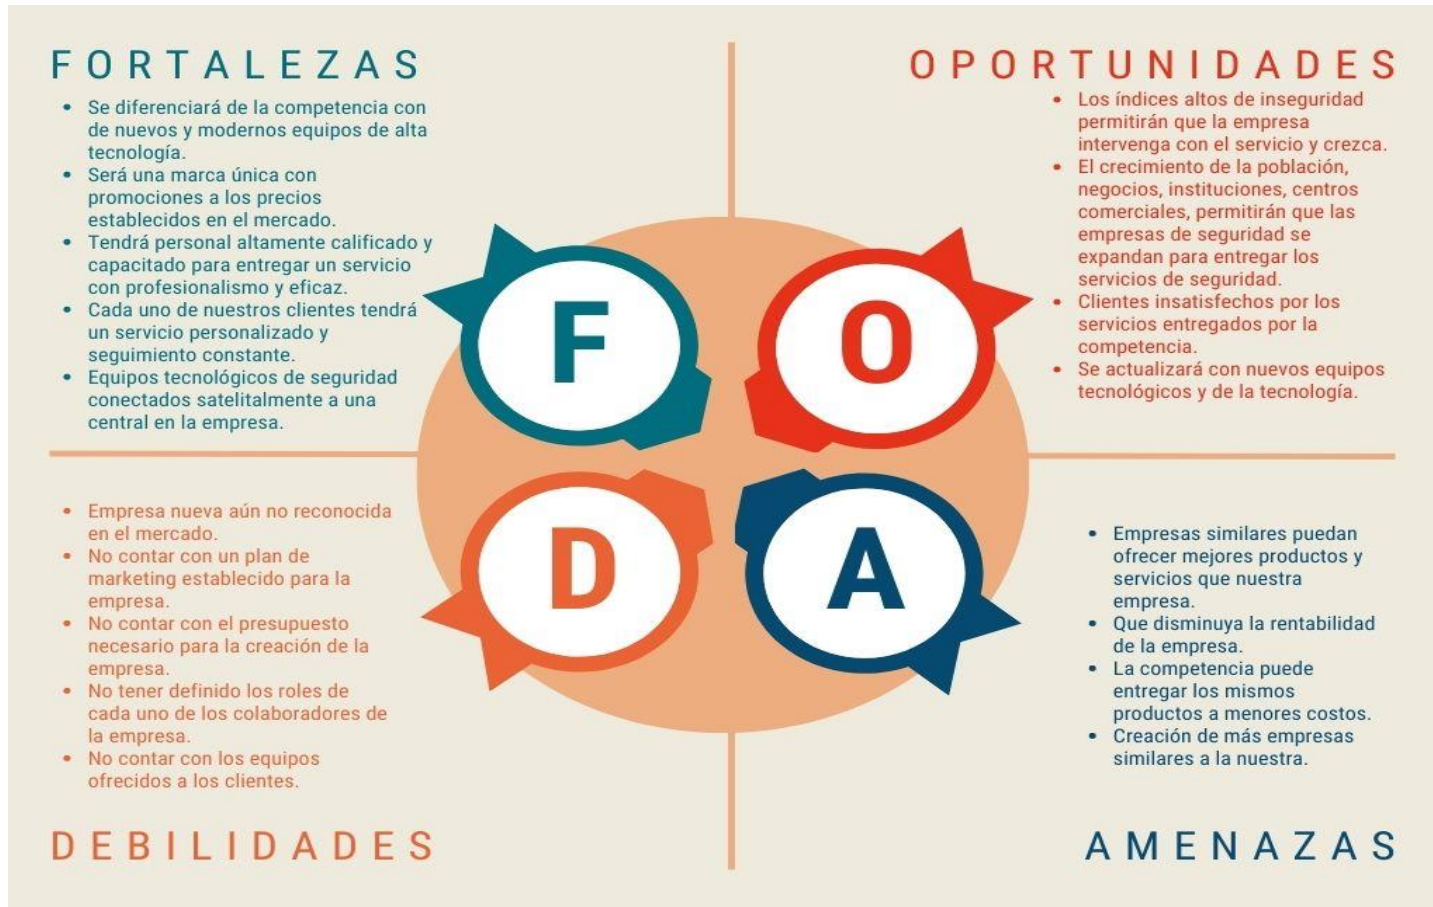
FORTALEZAS

- Se diferenciará de la competencia con de nuevos y modernos equipos de alta tecnología.
- Será una marca única con promociones a los precios establecidos en el mercado.
- Tendrá personal altamente calificado y capacitado para entregar un servicio con profesionalismo y eficaz.
- Cada uno de nuestros clientes tendrá un servicio personalizado y seguimiento constante.
- Equipos tecnológicos de seguridad conectados satelitalmente a una central en la empresa.

OPORTUNIDADES

- Los índices altos de inseguridad permitirán que la empresa intervenga con el servicio y crezca.
- El crecimiento de la población, negocios, instituciones, centros comerciales, permitirán que las empresas de seguridad se expandan para entregar los servicios de seguridad.
- Clientes insatisfechos por los servicios entregados por la competencia.
- Se actualizará con nuevos equipos tecnológicos y de la tecnología.

F O D A

- Empresa nueva aún no reconocida en el mercado.
- No contar con un plan de marketing establecido para la empresa.
- No contar con el presupuesto necesario para la creación de la empresa.
- No tener definido los roles de cada uno de los colaboradores de la empresa.
- No contar con los equipos ofrecidos a los clientes.

DEBILIDADES

- Empresas similares puedan ofrecer mejores productos y servicios que nuestra empresa.
- Que disminuya la rentabilidad de la empresa.
- La competencia puede entregar los mismos productos a menores costos.
- Creación de más empresas similares a la nuestra.

AMENAZAS